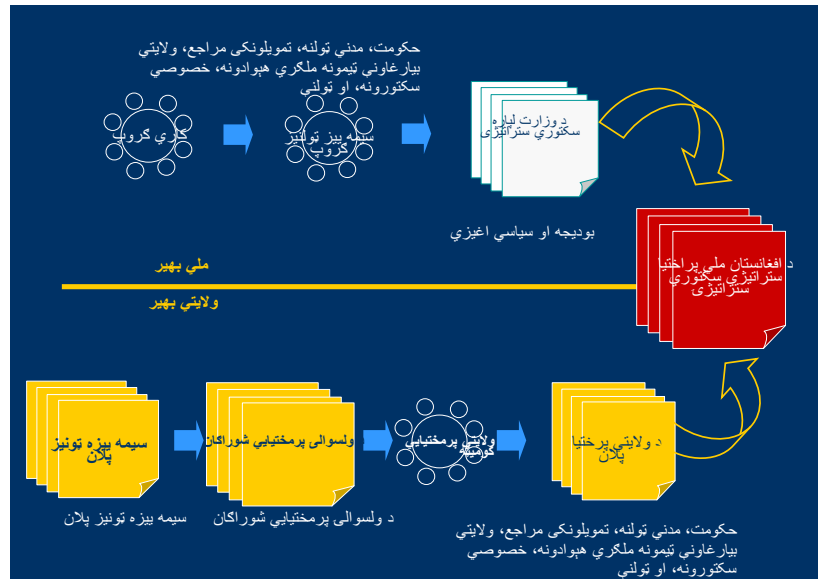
حکومت، مدني ټولنه، تمویلونکی مراجع، ولایتي بیارغاوني ټیمونه ملګري هېوادونه، خصوصي سکتورونه، او ټولني

کاري ګروپ

سیمه ییز تواتیر ګروپ

د وزارت لپاره سکتوري ستراتیژي

بودیجه او سیاسي اغیزي

د افغانستان ملي پراختیا ستراتیژي سکتوري ستراتیژي

ملي بهیر

ولایتي بهیر

سیمه ییزه ټونیز پلان

ولسوالی پرمختیایي شوراګان

ولایتي پرمختیایي کومیټه

د ولایتي پرختیا پلان

سیمه ییزه ټونیز پلان

د ولسوالی پرمختیایي شوراګان

حکومت، مدني ټولنه، تمویلونکی مراجع، ولایتي بیارغاوني ټیمونه ملګري هېوادونه، خصوصي سکتورونه، او ټولني